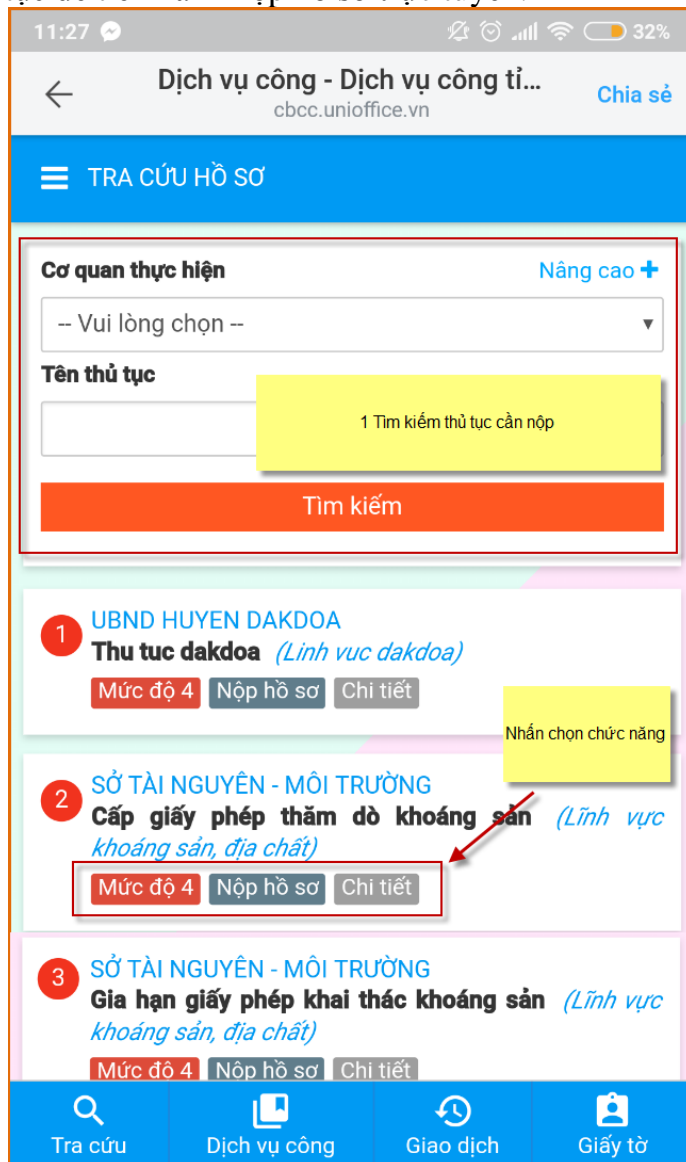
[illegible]

11:27 32%

Dịch vụ công - Dịch vụ công tỉ...
cbcc.unioffice.vn
Chia sẻ

TRA CỨU HỒ SƠ

Cơ quan thực hiện
Nâng cao +
-- Vui lòng chọn --
Tên thủ tục
1 Tìm kiếm thủ tục cần nộp
Tìm kiếm

1 UBND HUYEN DAKDOA
Thu tuc dakdoa (Linh vuc dakdoa)
Mức độ 4 Nộp hồ sơ Chi tiết

Nhấn chọn chức năng

2 SỞ TÀI NGUYÊN - MÔI TRƯỜNG
Cấp giấy phép thăm dò khoáng sản (Lĩnh vực khoáng sản, địa chất)
Mức độ 4 Nộp hồ sơ Chi tiết

3 SỞ TÀI NGUYÊN - MÔI TRƯỜNG
Gia hạn giấy phép khai thác khoáng sản (Lĩnh vực khoáng sản, địa chất)
Mức độ 4 Nộp hồ sơ Chi tiết

Tra cứu
Dịch vụ công
Giao dịch
Giấy tờ